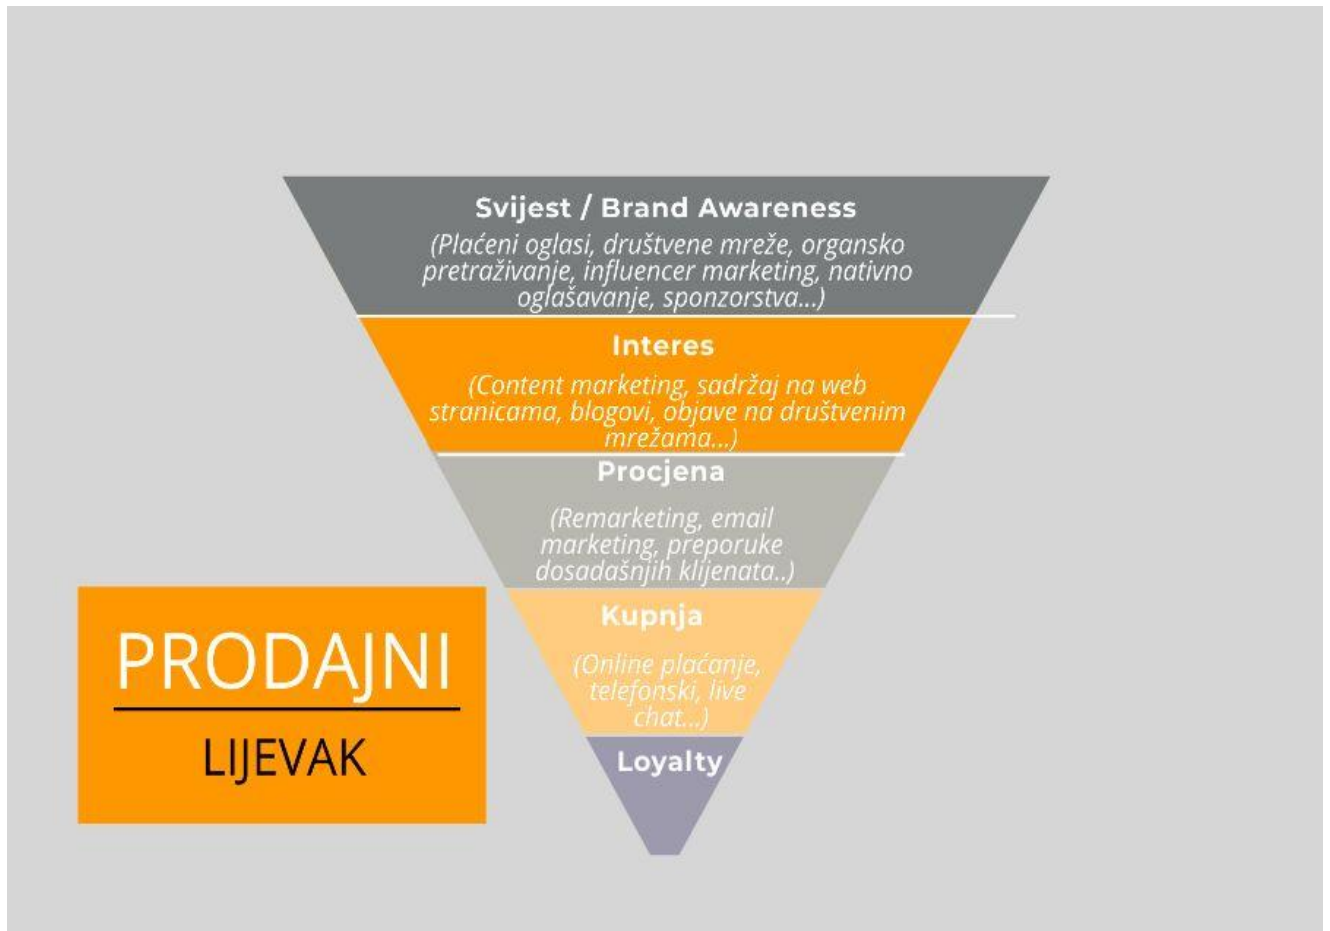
Svijest / Brand Awareness

(Plaćeni oglasi, društvene mreže, organsko pretraživanje, influencer marketing, nativno oglašavanje, sponzorstva...)

Interes

(Content marketing, sadržaj na web stranicama, blogovi, objave na društvenim mrežama...)

Procjena

(Remarketing, email marketing, preporuke dosadašnjih klijenata..)

Kupnja

(Online plaćanje, telefonski, live chat...)

Loyalty

PRODAJNI

LIJEVAK